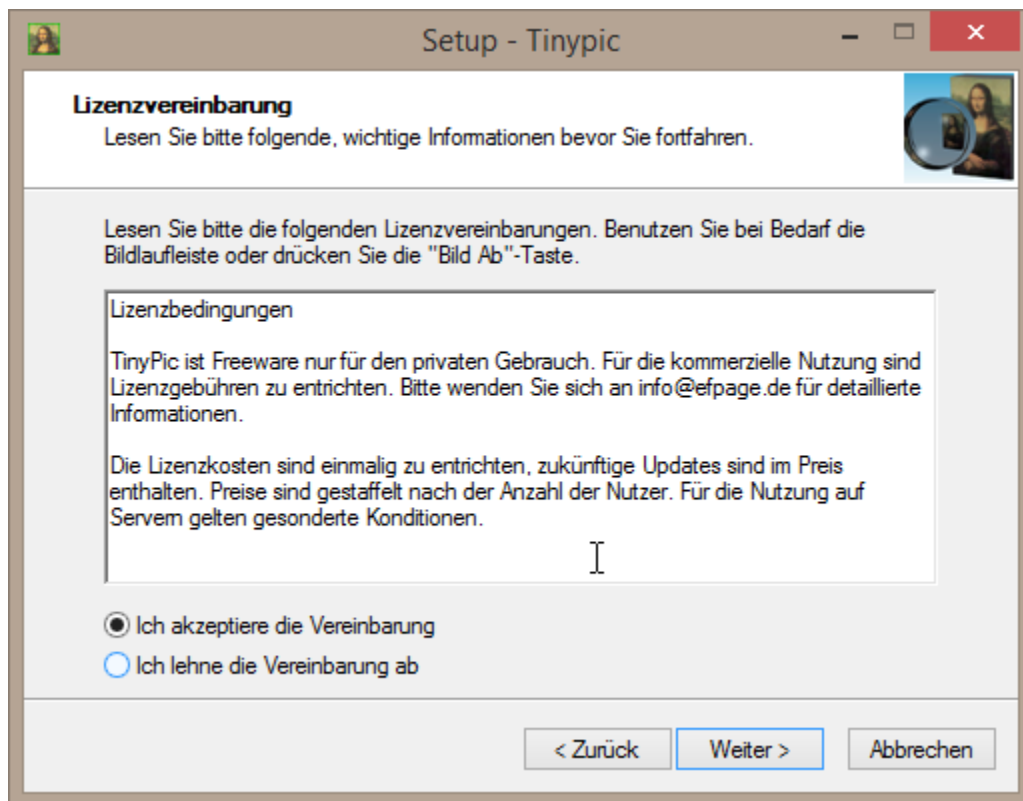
Setup - Tinypic

Lizenzvereinbarung
Lesen Sie bitte folgende, wichtige Informationen bevor Sie fortfahren.

Lesen Sie bitte die folgenden Lizenzvereinbarungen. Benutzen Sie bei Bedarf die Bildlaufleiste oder drücken Sie die "Bild Ab"-Taste.

Lizenzbedingungen

TinyPic ist Freeware nur für den privaten Gebrauch. Für die kommerzielle Nutzung sind Lizenzgebühren zu entrichten. Bitte wenden Sie sich an info@efpage.de für detaillierte Informationen.

Die Lizenzkosten sind einmalig zu entrichten, zukünftige Updates sind im Preis enthalten. Preise sind gestaffelt nach der Anzahl der Nutzer. Für die Nutzung auf Servern gelten gesonderte Konditionen.

Ich akzeptiere die Vereinbarung
Ich lehne die Vereinbarung ab

< Zurück
Weiter >
Abbrechen